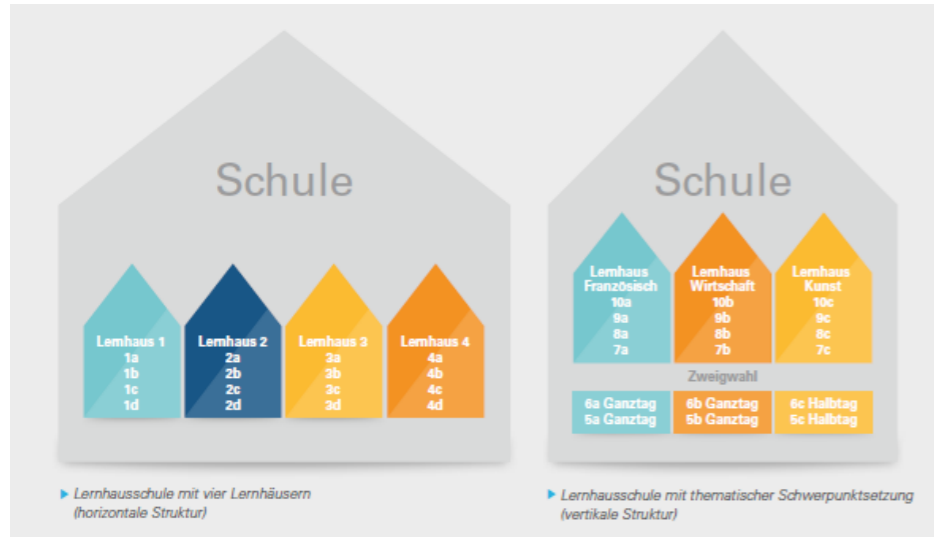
Schule

Lernhaus 1
1a
1b
1c
1d

Lernhaus 2
2a
2b
2c
2d

Lernhaus 3
3a
3b
3c
3d

Lernhaus 4
4a
4b
4c
4d

Schule

Lernhaus Französisch
10a
9a
8a
7a

Lernhaus Wirtschaft
10b
9b
8b
7b

Lernhaus Kunst
10c
9c
8c
7c

Zweigwahl

6a Ganztag
5a Ganztag

6b Ganztag
5b Ganztag

6c Halbtag
5c Halbtag

Lernhausschule mit vier Lernhäusern (horizontale Struktur)

Lernhausschule mit thematischer Schwerpunktsetzung (vertikale Struktur)